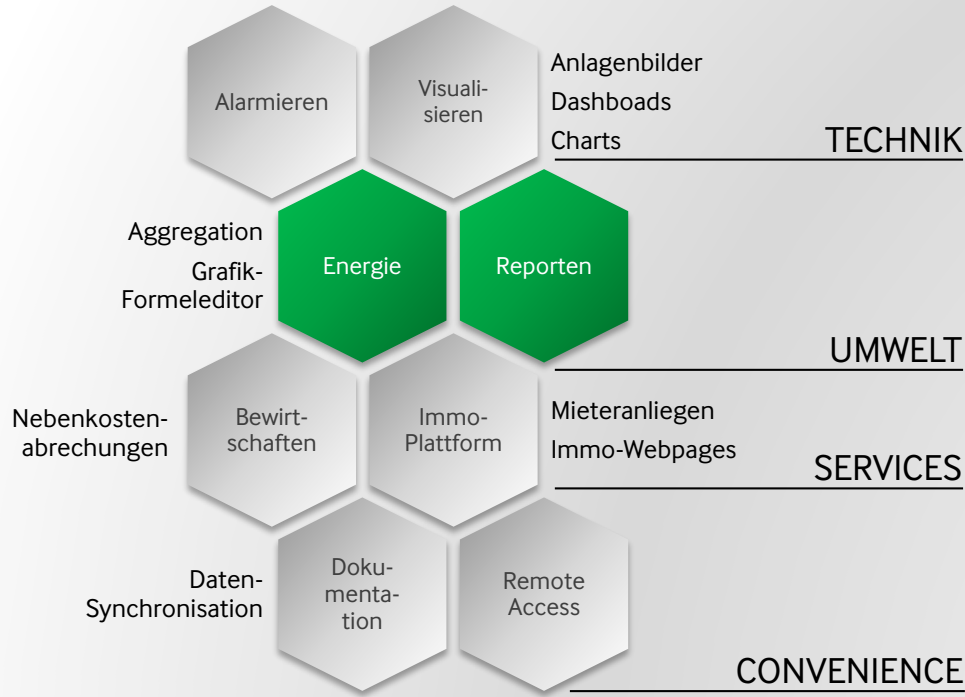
Alarmieren

Visualisieren

Anlagenbilder
Dashboads
Charts

TECHNIK

Aggregation
Grafik-Formeleditor

Energie

Reporten

UMWELT

Nebenkostenabrechungen

Bewirtschaften

Immo-Plattform

Mieteranliegen
Immo-Webpages

SERVICES

Daten-Synchronisation

Dokumentation

Remote Access

CONVENIENCE